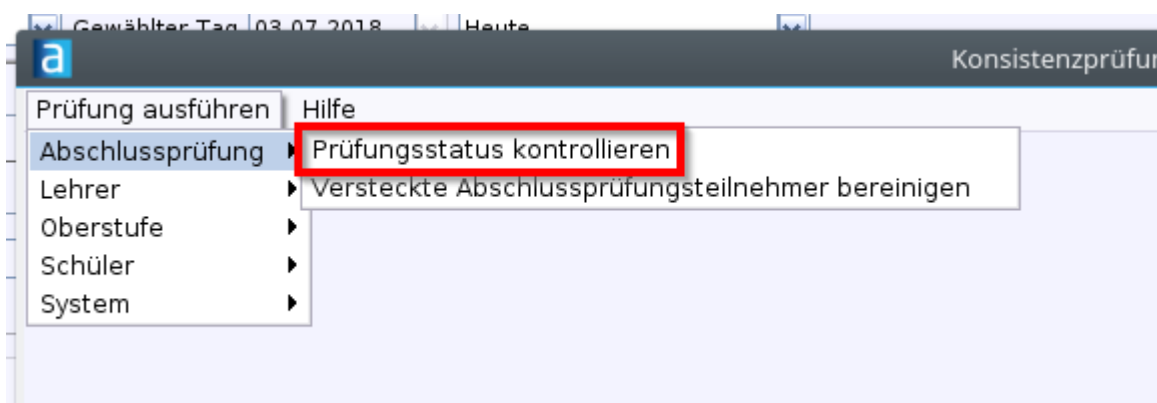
Gewählter Tag 03.07.2018 Heute

a

Konsistenzprüfu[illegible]

Prüfung ausführen Hilfe

Abschlussprüfung
Lehrer
Oberstufe
Schüler
System

Prüfungsstatus kontrollieren
Versteckte Abschlussprüfungsteilnehmer bereinigen